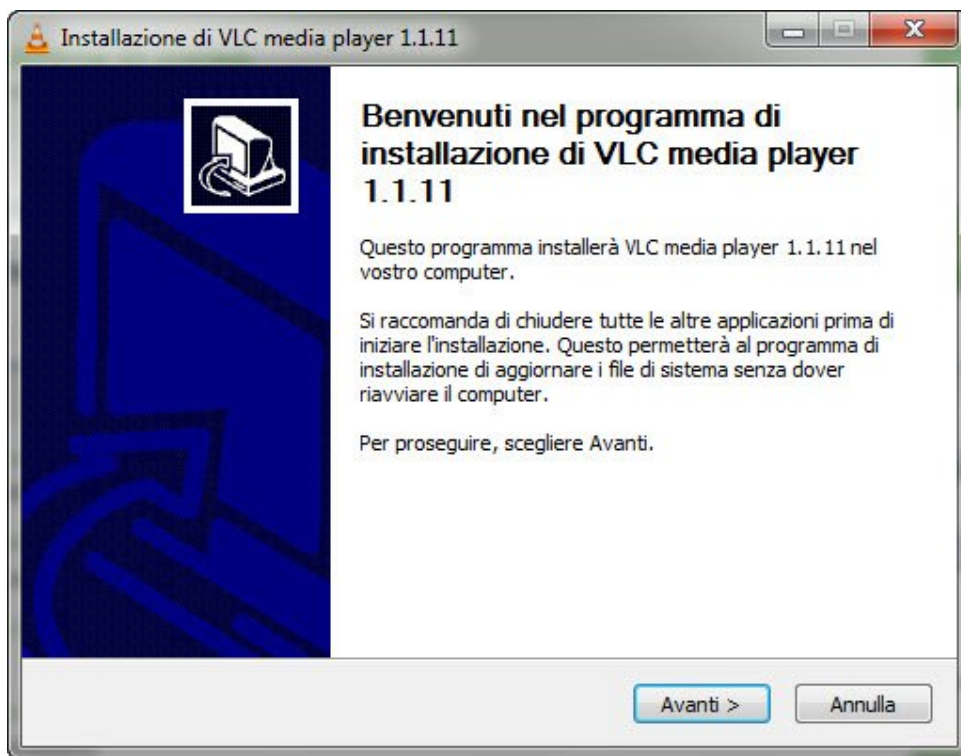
Installazione di VLC media player 1.1.11

Benvenuti nel programma di installazione di VLC media player 1.1.11

Questo programma installerà VLC media player 1.1.11 nel vostro computer.

Si raccomanda di chiudere tutte le altre applicazioni prima di iniziare l'installazione. Questo permetterà al programma di installazione di aggiornare i file di sistema senza dover riavviare il computer.

Per proseguire, scegliere Avanti.

Avanti >

Annulla